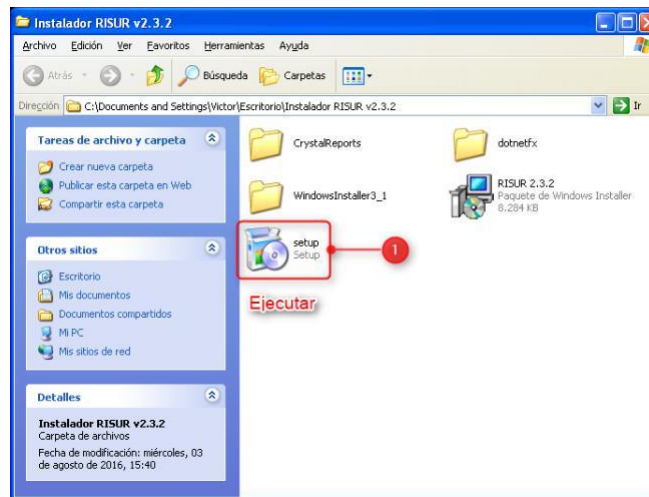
Instalador RISUR v2.3.2

Archivo Edición Ver Favoritos Herramientas Ayuda

Atrás Búsqueda Carpetas

Dirección C:\Documents and Settings\Victor\Escritorio\Instalador RISUR v2.3.2 Ir

Tareas de archivo y carpeta

Crear nueva carpeta
Publicar esta carpeta en Web
Compartir esta carpeta

Otros sitios

Escritorio
Mis documentos
Documentos compartidos
Mi PC
Mis sitios de red

Detalles

Instalador RISUR v2.3.2
Carpeta de archivos
Fecha de modificación: miércoles, 03 de agosto de 2016, 15:40

CrystalReports

dotnetfx

WindowsInstaller3_1

RISUR 2.3.2
Paquete de Windows Installer
8.284 KB

setup
Setup

1

Ejecutar